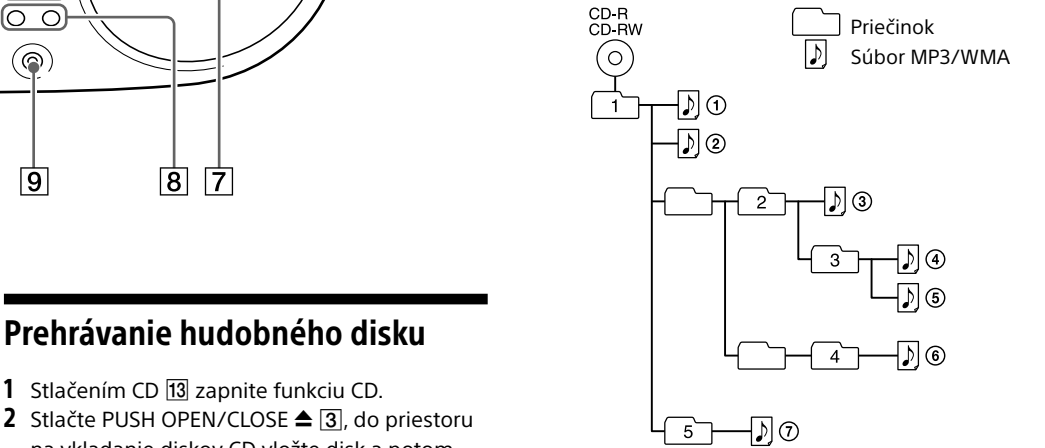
9 8 7

Prehrávanie hudobného disku

1 Stlačením CD 13 zapnite funkciu CD.
2 Stlačte PUSH OPEN/CLOSE ≜ 3, do priestoru na vkladanie diskov CD vložte disk a potom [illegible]

CD-R
CD-RW

Priečinok
Súbor MP3/WMA

1 ①
②
2 ③
3 ④
⑤
4 ⑥
5 ⑦